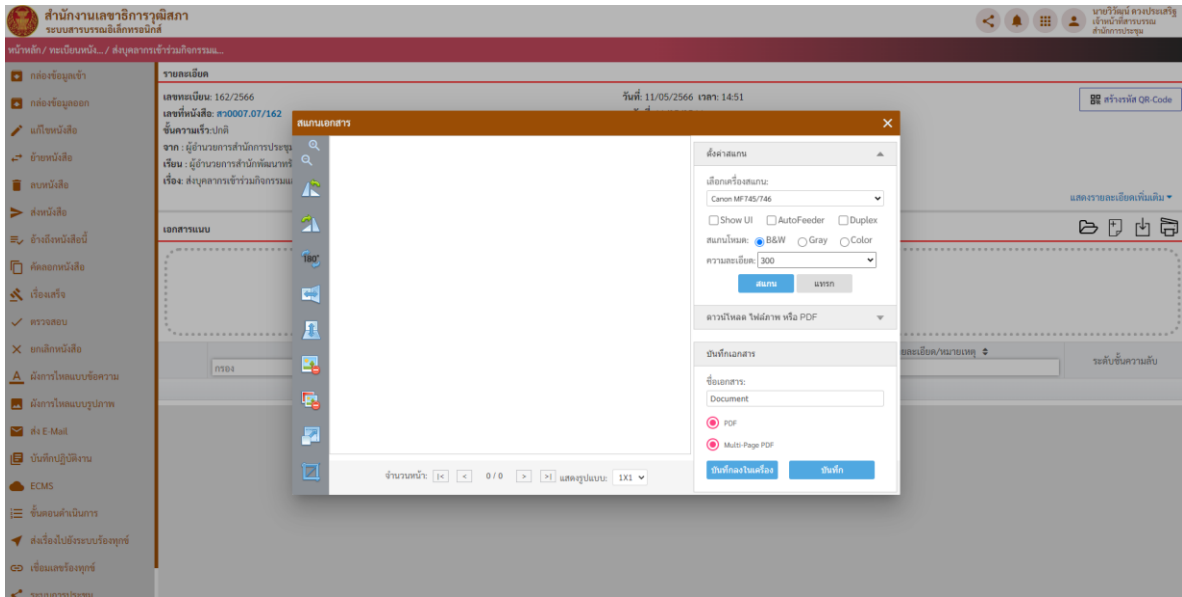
สำนักงานเลขาธิการวุฒิสภา
ระบบสารบรรณอิเล็กทรอนิกส์

นายวีวัฒน์ ดวงประเสริฐ
เจ้าหน้าที่สารบรรณ
สำนักการประชุม

หน้าหลัก / ทะเบียนหนัง... / ส่งบุคลากรเข้าร่วมกิจกรรมแ...

กล่องข้อมูลเข้า
กล่องข้อมูลออก
แก้ไขหนังสือ
ย้ายหนังสือ
ลบหนังสือ
ส่งหนังสือ
อ้างถึงหนังสือนี้
คัดลอกหนังสือ
เรื่องเสร็จ
ตรวจสอบ
ยกเลิกหนังสือ
ผังการไหลแบบข้อความ
ผังการไหลแบบรูปภาพ
ส่ง E-Mail
บันทึกปฏิบัติงาน
ECMS
ขั้นตอนดำเนินการ
ส่งเรื่องไปยังระบบร้องทุกข์
เชื่อมเลขร้องทุกข์

รายละเอียด
เลขทะเบียน: 162/2566
เลขที่หนังสือ: สว0007.07/162
ชั้นความเร็ว: ปกติ
จาก : ผู้อำนวยการสำนักการประชุ
เรียน : ผู้อำนวยการสำนักพัฒนาทรั
เรื่อง: ส่งบุคลากรเข้าร่วมกิจกรรมแ

วันที่: 11/05/2566 เวลา: 14:51

สร้างรหัส QR-Code
แสดงรายละเอียดเพิ่มเติม

เอกสารแนบ

กรอง
รายละเอียด/หมายเหตุ
ระดับชั้นความลับ

สแกนเอกสาร

ตั้งค่าสแกน
เลือกเครื่องสแกน:
Canon MF745/746
Show UI AutoFeeder Duplex
สแกนโหมด: B&W Gray Color
ความละเอียด: 300
สแกน แทรก
ดาวน์โหลด ไฟล์ภาพ หรือ PDF
บันทึกเอกสาร
ชื่อเอกสาร:
Document
PDF
Multi-Page PDF
บันทึกลงในเครื่อง บันทึก

จำนวนหน้า: |< < 0 / 0 > >| แสดงรูปแบบ: 1X1